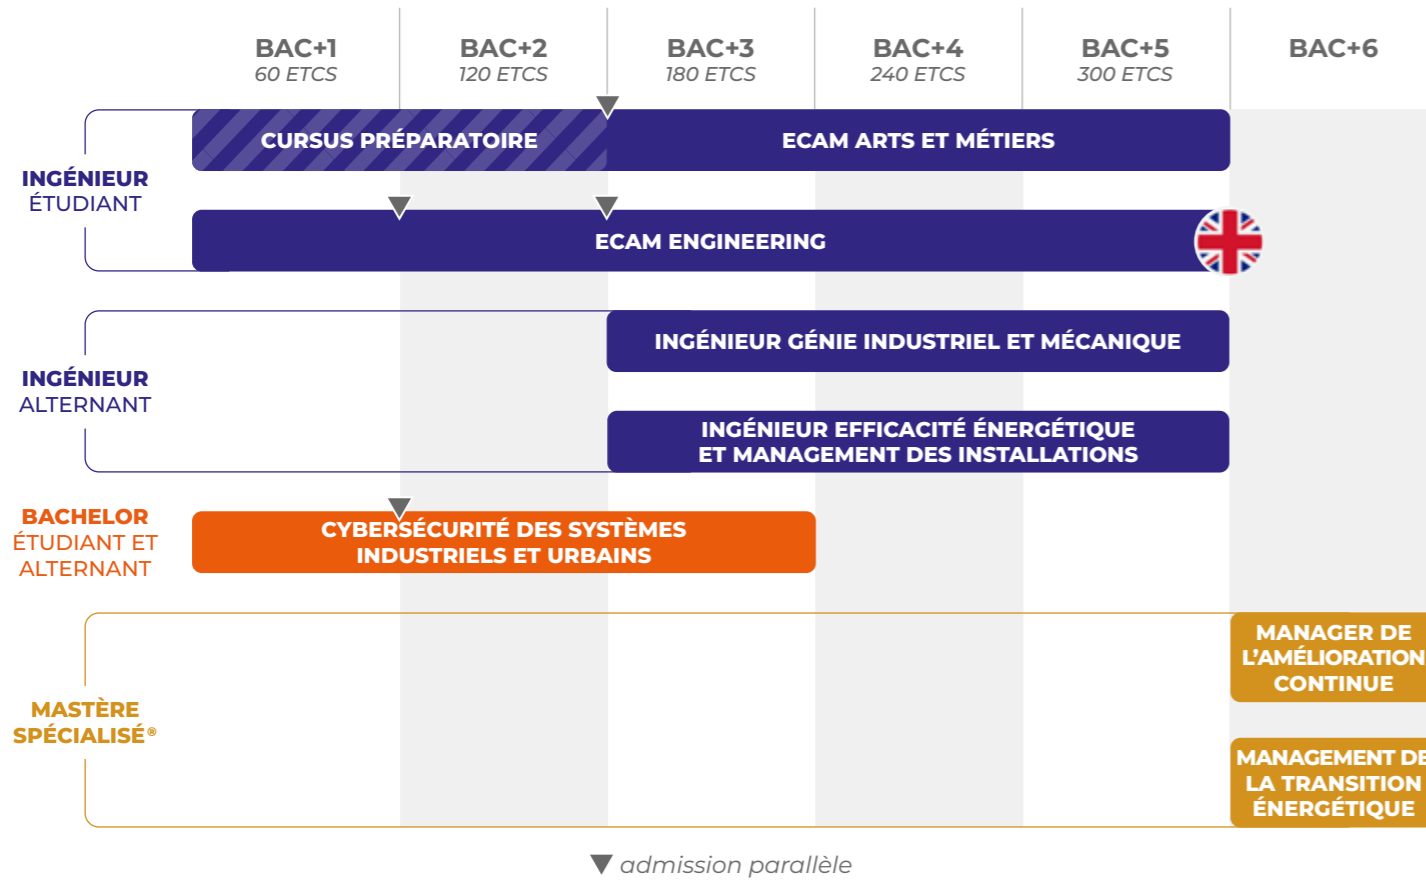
| BAC+1 60 ETCS | BAC+2 120 ETCS | BAC+3 180 ETCS | BAC+4 240 ETCS | BAC+5 300 ETCS | BAC+6 |
|---|---|---|---|---|---|

INGÉNIEUR ÉTUDIANT

CURSUS PRÉPARATOIRE

ECAM ARTS ET MÉTIERS

ECAM ENGINEERING

INGÉNIEUR ALTERNANT

INGÉNIEUR GÉNIE INDUSTRIEL ET MÉCANIQUE

INGÉNIEUR EFFICACITÉ ÉNERGÉTIQUE ET MANAGEMENT DES INSTALLATIONS

BACHELOR ÉTUDIANT ET ALTERNANT

CYBERSÉCURITÉ DES SYSTÈMES INDUSTRIELS ET URBAINS

MASTÈRE SPÉCIALISÉ®

MANAGER DE L'AMÉLIORATION CONTINUE

MANAGEMENT DE LA TRANSITION ÉNERGÉTIQUE

▼ admission parallèle